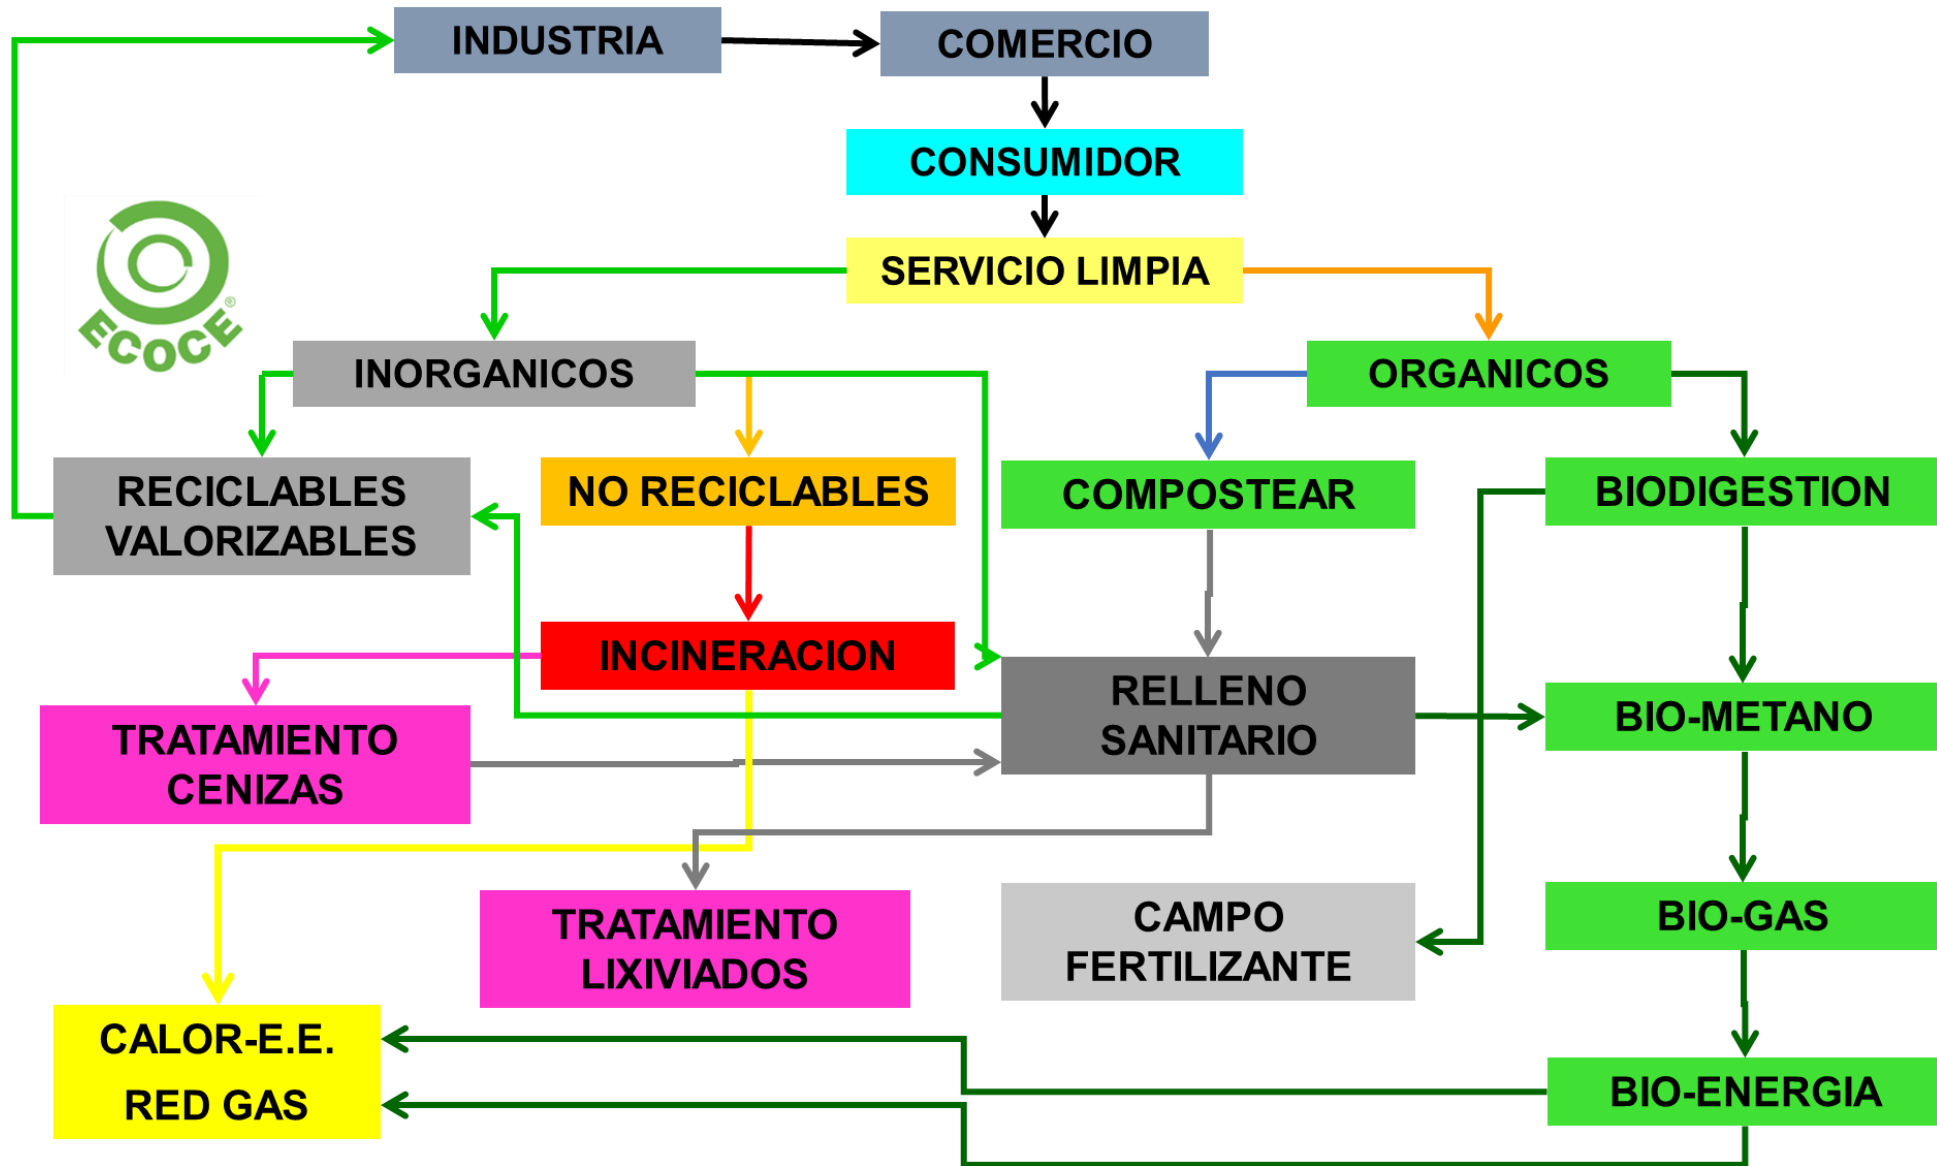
INDUSTRIA

COMERCIO

CONSUMIDOR

SERVICIO LIMPIA

ECOCE®

INORGANICOS

ORGANICOS

RECICLABLES VALORIZABLES

NO RECICLABLES

COMPOSTEAR

BIODIGESTION

INCINERACION

RELLENO SANITARIO

TRATAMIENTO CENIZAS

BIO-METANO

BIO-GAS

TRATAMIENTO LIXIVIADOS

CAMPO FERTILIZANTE

CALOR-E.E.

RED GAS

BIO-ENERGIA